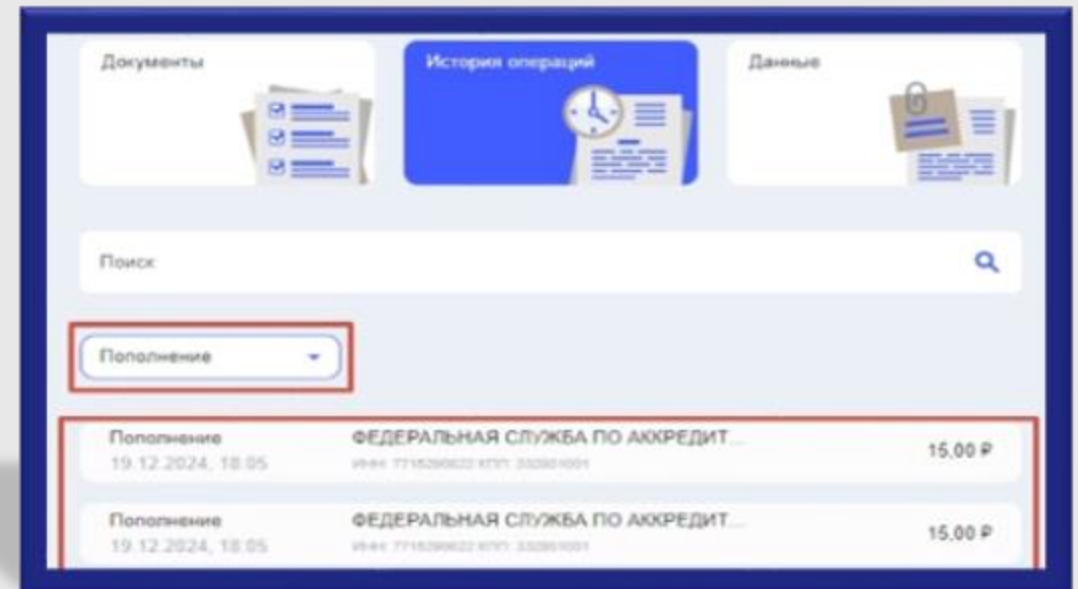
Документы

История операций

Данные

Поиск

Пополнение

Пополнение
19.12.2024, 18:05
ФЕДЕРАЛЬНАЯ СЛУЖБА ПО АККРЕДИТ...
ИНН: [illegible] КПП: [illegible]
15,00 ₽

Пополнение
19.12.2024, 18:05
ФЕДЕРАЛЬНАЯ СЛУЖБА ПО АККРЕДИТ...
ИНН: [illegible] КПП: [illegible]
15,00 ₽